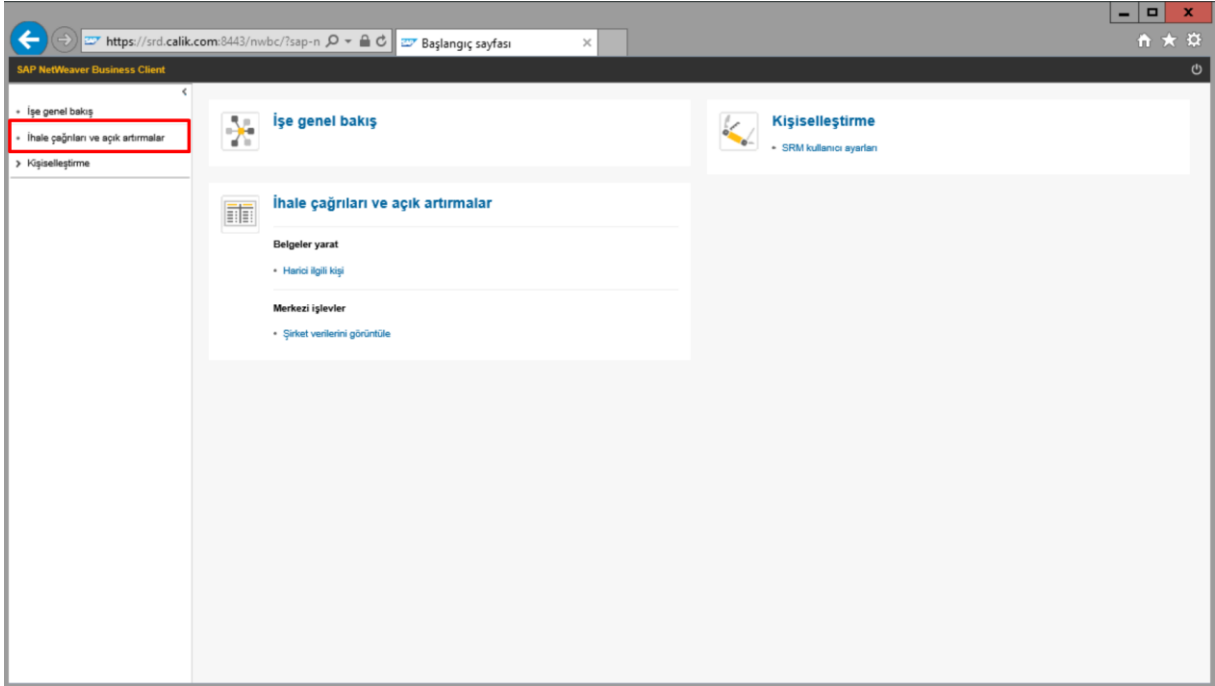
https://srd.calik.com:8443/nwbc/?sap-n

Başlangıç sayfası

SAP NetWeaver Business Client

• İşe genel bakış
• İhale çağrıları ve açık artırmalar
> Kişiselleştirme

İşe genel bakış

Kişiselleştirme
• SRM kullanıcı ayarları

İhale çağrıları ve açık artırmalar

Belgeler yarat
• Harici ilgili kişi

Merkezi işlevler
• Şirket verilerini görüntüle